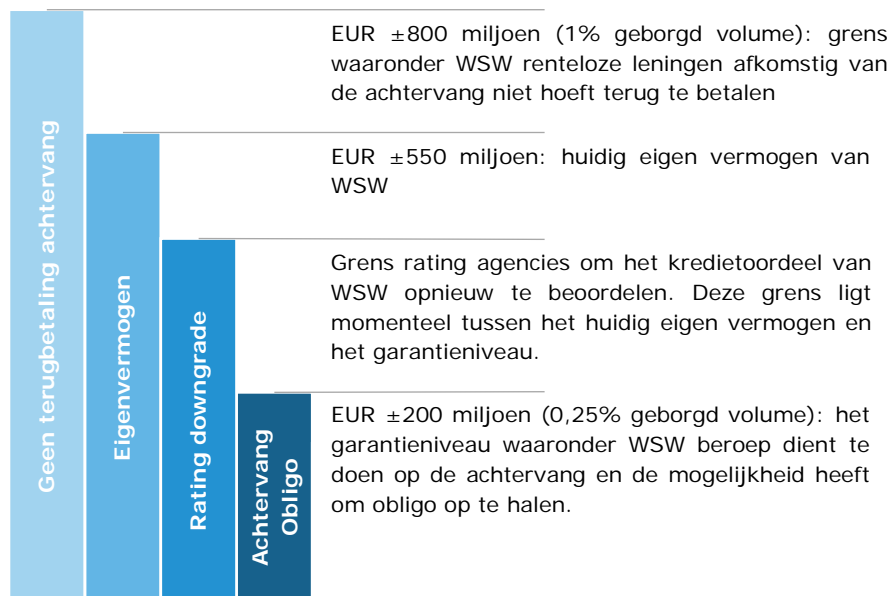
Geen terugbetaling achtervang

Eigenvermogen

Rating downgrade

Achtervang Obligo

EUR ±800 miljoen (1% geborgd volume): grens waaronder WSW renteloze leningen afkomstig van de achtervang niet hoeft terug te betalen

EUR ±550 miljoen: huidig eigen vermogen van WSW

Grens rating agencies om het kredietoordeel van WSW opnieuw te beoordelen. Deze grens ligt momenteel tussen het huidig eigen vermogen en het garantieniveau.

EUR ±200 miljoen (0,25% geborgd volume): het garantieniveau waaronder WSW beroep dient te doen op de achtervang en de mogelijkheid heeft om obligo op te halen.